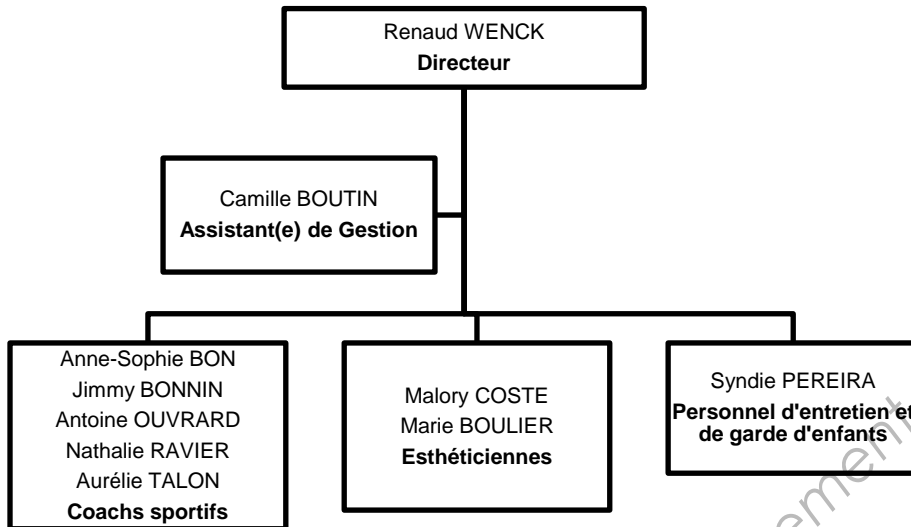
Renaud WENCK
**Directeur**

Camille BOUTIN
**Assistant(e) de Gestion**

Anne-Sophie BON
Jimmy BONNIN
Antoine OUVRARD
Nathalie RAVIER
Aurélie TALON
**Coachs sportifs**

Malory COSTE
Marie BOULIER
**Esthéticiennes**

Syndie PEREIRA
**Personnel d'entretien et de garde d'enfants**

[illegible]ement